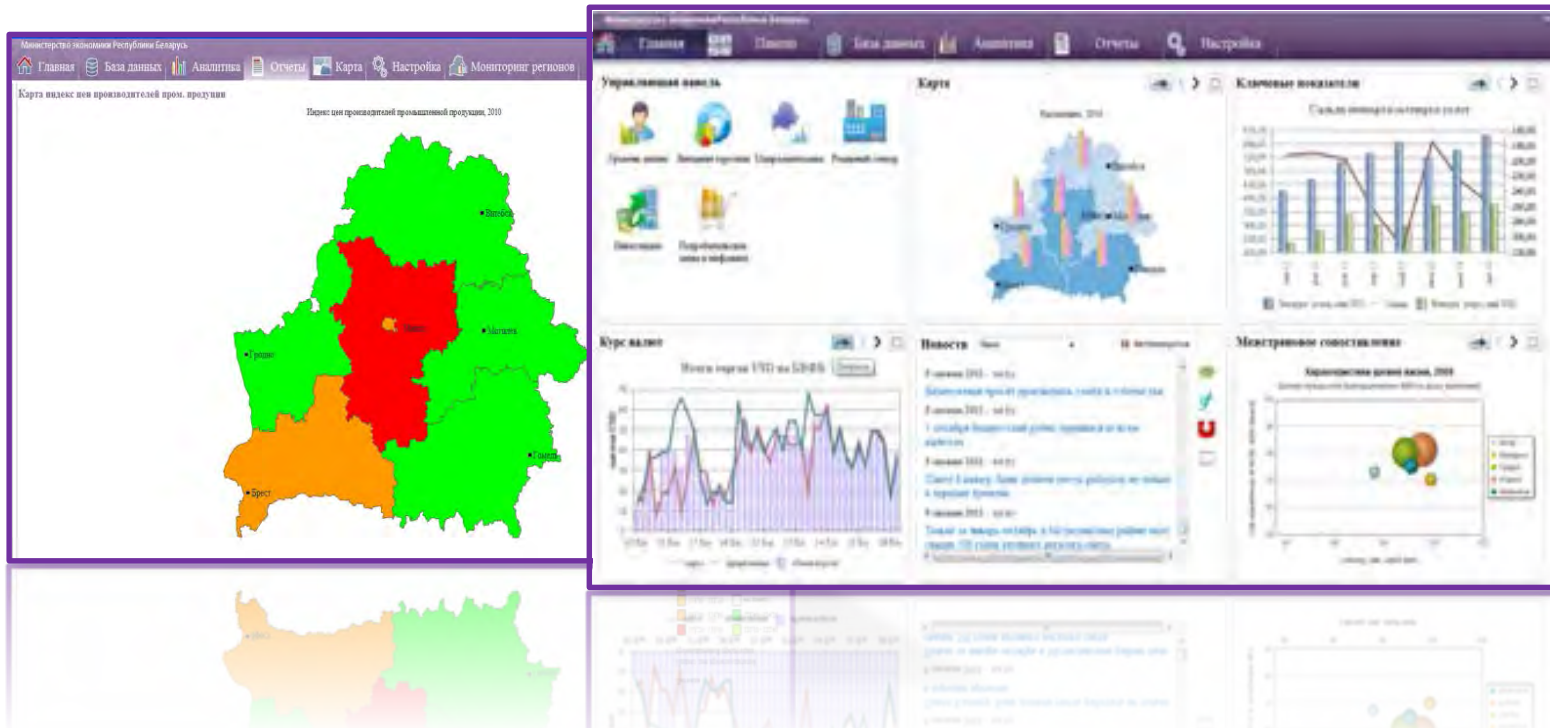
Министерство экономики Республики Беларусь

Главная | База данных | Аналитика | Отчеты | Карта | Настройка | Мониторинг регионов

Карта индекс цен производителей пром. продукции

Индекс цен производителей промышленной продукции, 2010

Витебск

Минск

Могилев

Гродно

Гомель

Брест

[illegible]

Главная | Панели | База данных | Аналитика | Отчеты | Настройка

Управляющая панель

Уровень жизни | Внешняя торговля | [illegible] | Реальный сектор

Инвестиции | Потребительские цены и инфляция

Карта

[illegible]

Витебск

Минск

Гродно

Гомель

Брест

Ключевые показатели

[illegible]

Курс валют

Итоги торгов USD на БВФБ

Новости

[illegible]

Межстрановое сопоставление

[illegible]